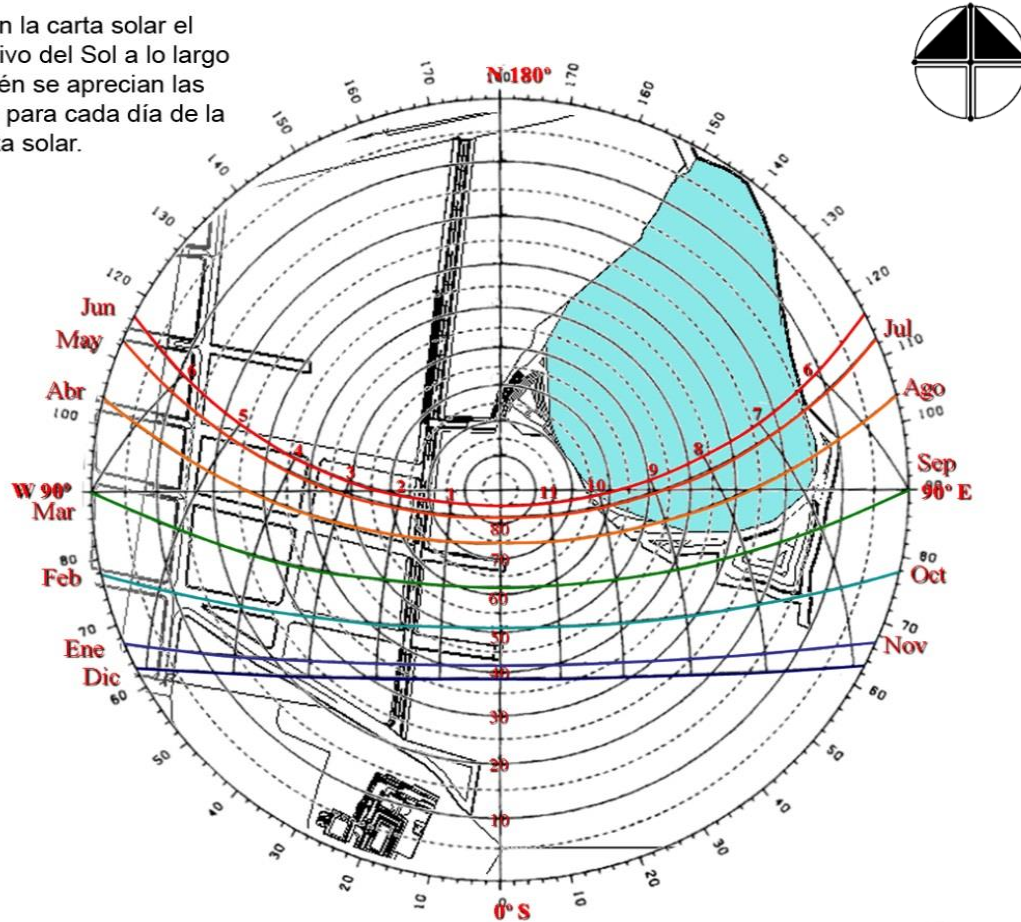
n la carta solar el
ivo del Sol a lo largo
én se aprecian las
para cada día de la
a solar.

N 180°
170 170
160 160
150 150
140 140
130 130
120 120
Jun
May
Abr
100
W 90°
Mar
80
Feb
70
Ene
Dic
60
50
40
30
20
10
0° S
10
20
30
40
50
60
70
80
90
Jul
110
Ago
100
Sep
90° E
80
Oct
70
Nov
60
50
40
30
20
10
6
5
4
3
2
1
11
10
9
8
7
6